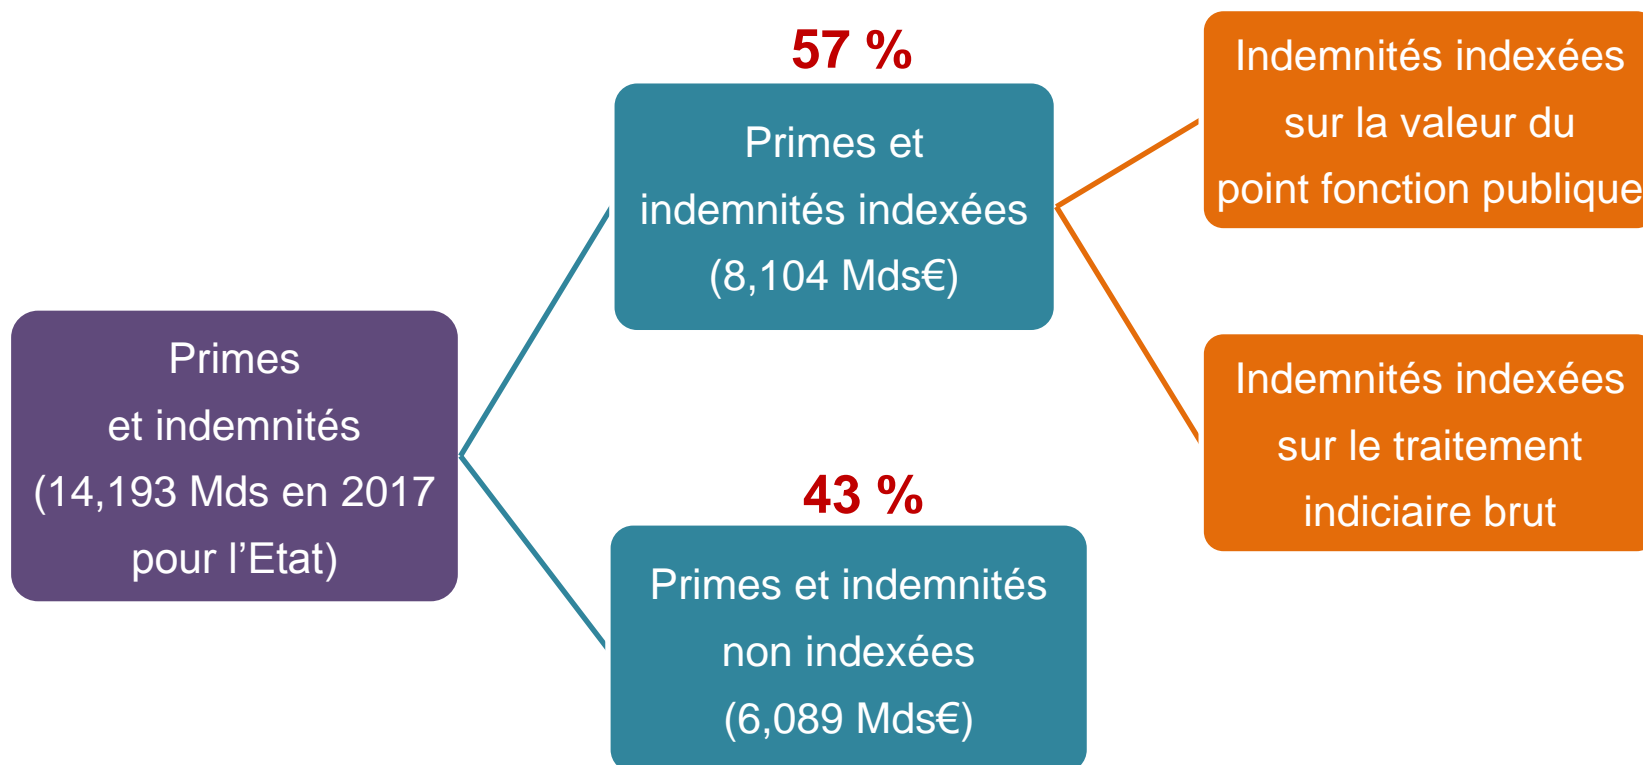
Primes et indemnités (14,193 Mds en 2017 pour l’Etat)

57 %

Primes et indemnités indexées (8,104 Mds€)

43 %

Primes et indemnités non indexées (6,089 Mds€)

Indemnités indexées sur la valeur du point fonction publique

Indemnités indexées sur le traitement indiciaire brut